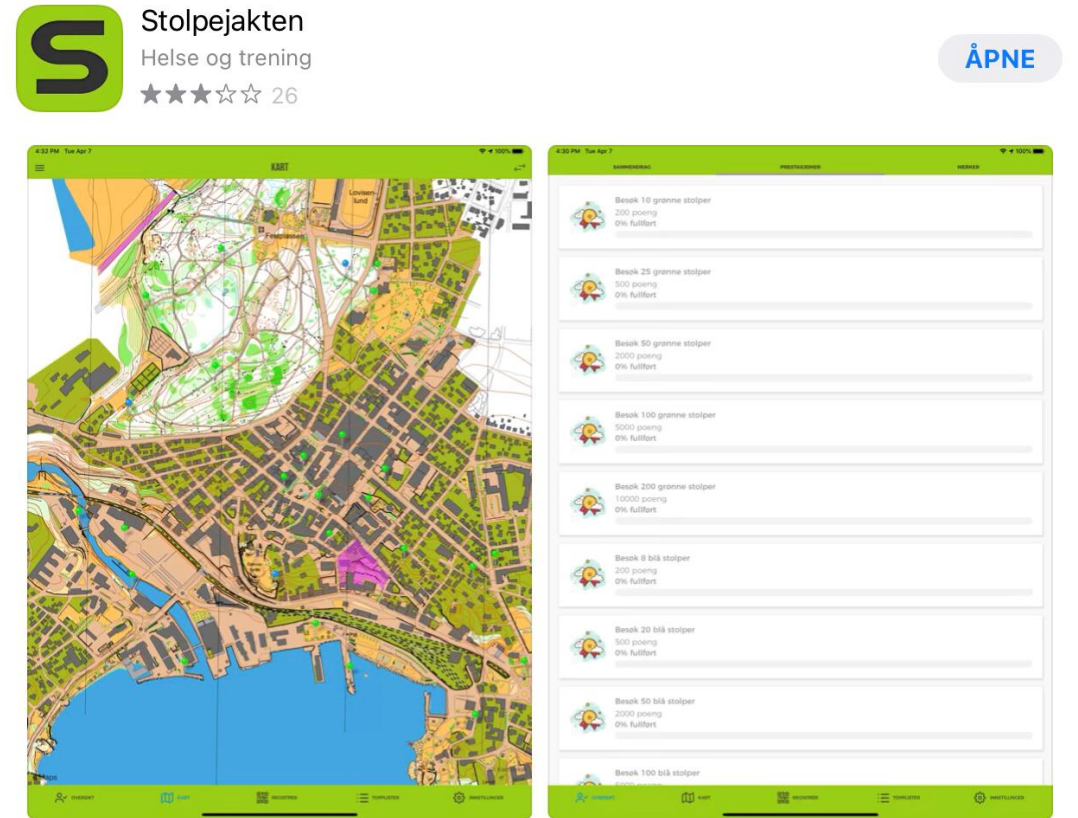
Stolpejakten
Helse og trening
26

ÅPNE

4:32 PM Tue Apr 7
100%
KART
Lovisenlund

OVERSIKT
KART
REGISTRER
TOPPLISTER
INNSTILLINGER

4:30 PM Tue Apr 7
100%
SAMMENDRAG
PRESTASJONER
MERKER

Besøk 10 grønne stolper
200 poeng
0% fullført

Besøk 25 grønne stolper
500 poeng
0% fullført

Besøk 50 grønne stolper
2000 poeng
0% fullført

Besøk 100 grønne stolper
5000 poeng
0% fullført

Besøk 200 grønne stolper
10000 poeng
0% fullført

Besøk 8 blå stolper
200 poeng
0% fullført

Besøk 20 blå stolper
500 poeng
0% fullført

Besøk 50 blå stolper
2000 poeng
0% fullført

Besøk 100 blå stolper
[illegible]

OVERSIKT
KART
REGISTRER
TOPPLISTER
INNSTILLINGER